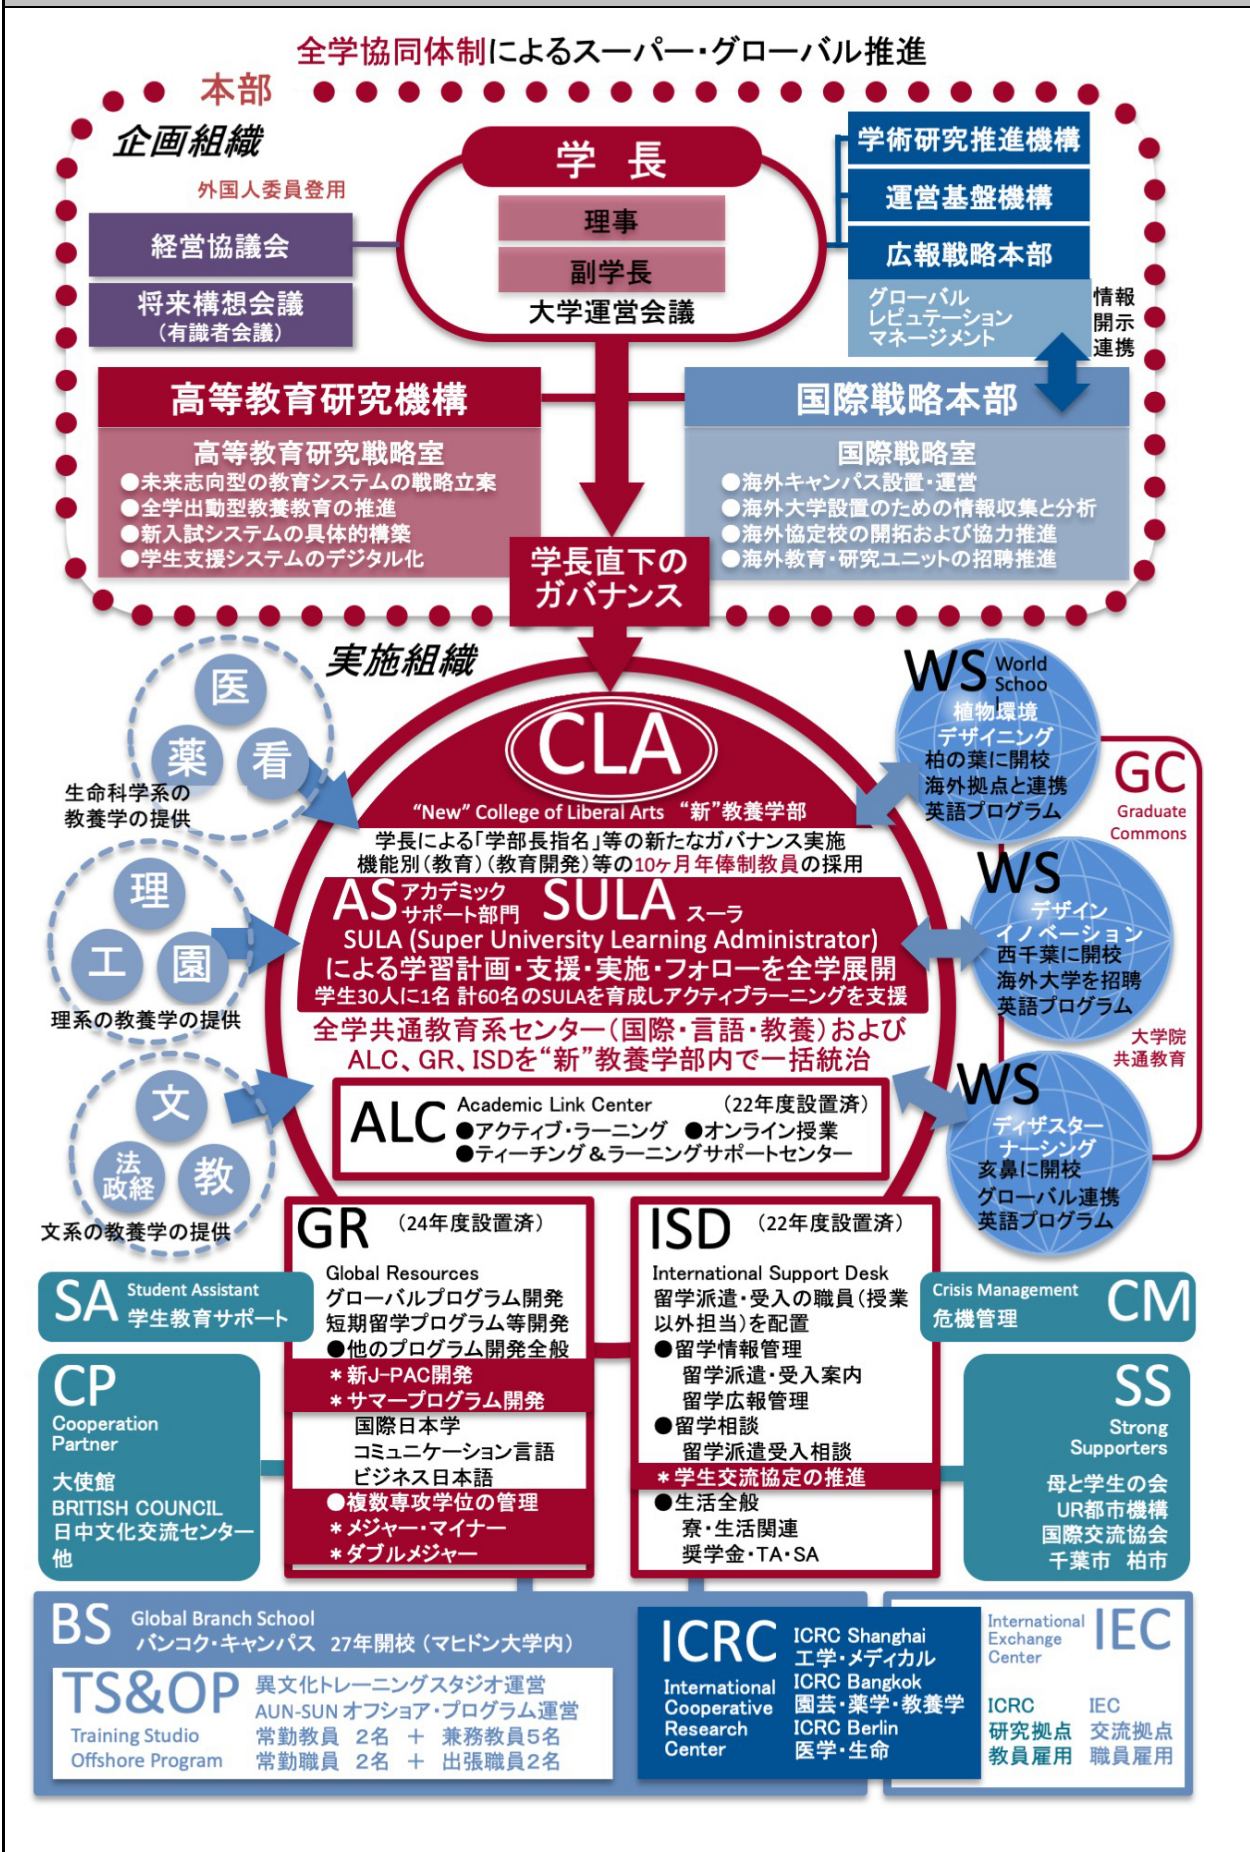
全学協同体制によるスーパー・グローバル推進

本部

企画組織

外国人委員登用

経営協議会

将来構想会議
（有識者会議）

学　長

理事

副学長

大学運営会議

学術研究推進機構

運営基盤機構

広報戦略本部

グローバル
レピュテーション
マネージメント

情報
開示
連携

高等教育研究機構

高等教育研究戦略室
●未来志向型の教育システムの戦略立案
●全学出動型教養教育の推進
●新入試システムの具体的構築
●学生支援システムのデジタル化

国際戦略本部

国際戦略室
●海外キャンパス設置・運営
●海外大学設置のための情報収集と分析
●海外協定校の開拓および協力推進
●海外教育・研究ユニットの招聘推進

学長直下の
ガバナンス

実施組織

医
薬
看
生命科学系の
教養学の提供

理
工
園
理系の教養学の提供

文
法政経
教
文系の教養学の提供

CLA
"New" College of Liberal Arts "新"教養学部
学長による「学部長指名」等の新たなガバナンス実施
機能別（教育）（教育開発）等の10ヶ月年俸制教員の採用

AS アカデミックサポート部門 SULA スーラ
SULA (Super University Learning Administrator)
による学習計画・支援・実施・フォローを全学展開
学生30人に1名 計60名のSULAを育成しアクティブラーニングを支援

全学共通教育系センター（国際・言語・教養）および
ALC、GR、ISDを"新"教養学部内で一括統治

ALC Academic Link Center （22年度設置済）
●アクティブ・ラーニング ●オンライン授業
●ティーチング＆ラーニングサポートセンター

WS World Schoo
植物環境
デザイニング
柏の葉に開校
海外拠点と連携
英語プログラム

GC
Graduate
Commons

WS
デザイン
イノベーション
西千葉に開校
海外大学を招聘
英語プログラム

大学院
共通教育

WS
ディザスター
ナーシング
亥鼻に開校
グローバル連携
英語プログラム

GR （24年度設置済）
Global Resources
グローバルプログラム開発
短期留学プログラム等開発
●他のプログラム開発全般
＊新J-PAC開発
＊サマープログラム開発
国際日本学
コミュニケーション言語
ビジネス日本語
●複数専攻学位の管理
＊メジャー・マイナー
＊ダブルメジャー

ISD （22年度設置済）
International Support Desk
留学派遣・受入の職員（授業以外担当）を配置
●留学情報管理
留学派遣・受入案内
留学広報管理
●留学相談
留学派遣受入相談
＊学生交流協定の推進
●生活全般
寮・生活関連
奨学金・TA・SA

SA Student Assistant
学生教育サポート

CP
Cooperation
Partner
大使館
BRITISH COUNCIL
日中文化交流センター
他

CM
Crisis Management
危機管理

SS
Strong
Supporters
母と学生の会
UR都市機構
国際交流協会
千葉市　柏市

BS Global Branch School
バンコク・キャンパス　27年開校（マヒドン大学内）

TS&OP
Training Studio
Offshore Program
異文化トレーニングスタジオ運営
AUN-SUN オフショア・プログラム運営
常勤教員　2名　＋　兼務教員5名
常勤職員　2名　＋　出張職員2名

ICRC
International
Cooperative
Research
Center
ICRC Shanghai
工学・メディカル
ICRC Bangkok
園芸・薬学・教養学
ICRC Berlin
医学・生命

International
Exchange
Center
IEC
ICRC
研究拠点
教員雇用
IEC
交流拠点
職員雇用